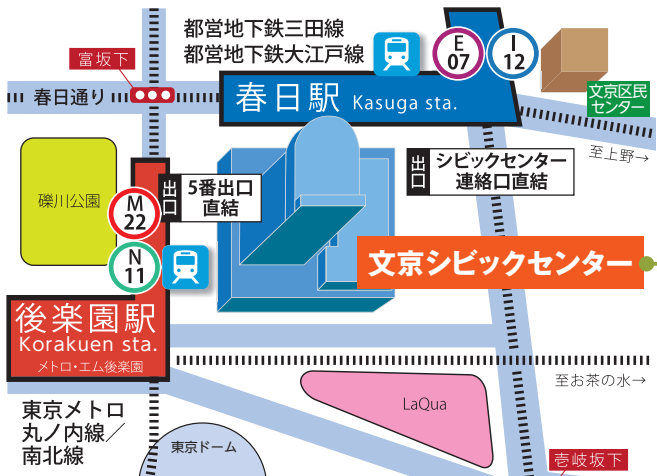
都営地下鉄三田線
都営地下鉄大江戸線

E
07

I
12

富坂下

春日通り

春日駅 Kasuga sta.

文京区民センター

至上野→

礫川公園

出口 5番出口直結

出口 シビックセンター連絡口直結

M
22

N
11

文京シビックセンター

後楽園駅
Korakuen sta.
メトロ・エム後楽園

至お茶の水→

LaQua

東京メトロ
丸ノ内線／
南北線

東京ドーム

壱岐坂下